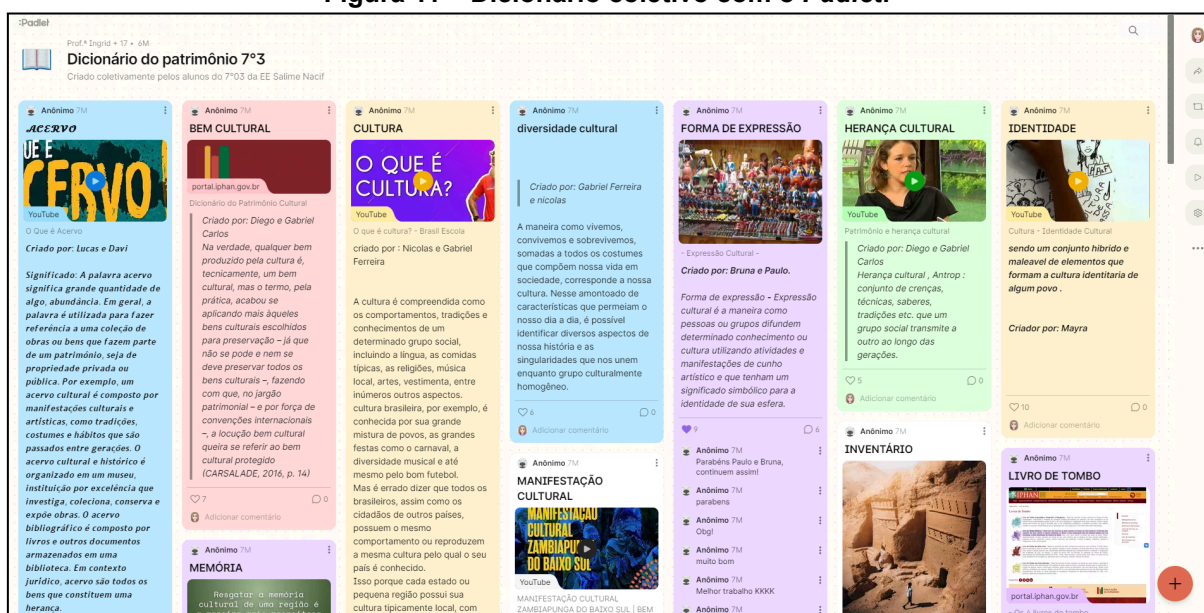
Figura 11 - Dicionário coletivo com o Padlet.

:Padlet

Prof.ª Ingrid + 17 • 6M
Dicionário do patrimônio 7°3
Criado coletivamente pelos alunos do 7°03 da EE Salime Nacif

Anônimo 7M
ACERVO
UE E CERVO
YouTube
O Que é Acervo
Criado por: Lucas e Davi

Significado: A palavra acervo significa grande quantidade de algo, abundância. Em geral, a palavra é utilizada para fazer referência a uma coleção de obras ou bens que fazem parte de um patrimônio, seja de propriedade privada ou pública. Por exemplo, um acervo cultural é composto por manifestações culturais e artísticas, como tradições, costumes e hábitos que são passados entre gerações. O acervo cultural e histórico é organizado em um museu, instituição por excelência que investiga, coleciona, conserva e expõe obras. O acervo bibliográfico é composto por livros e outros documentos armazenados em uma biblioteca. Em contexto jurídico, acervo são todos os bens que constituem uma herança.

Anônimo 7M
BEM CULTURAL
portal.iphan.gov.br
Dicionário do Patrimônio Cultural
Criado por: Diego e Gabriel Carlos
Na verdade, qualquer bem produzido pela cultura é, tecnicamente, um bem cultural, mas o termo, pela prática, acabou se aplicando mais àqueles bens culturais escolhidos para preservação – já que não se pode e nem se deve preservar todos os bens culturais –, fazendo com que, no jargão patrimonial – e por força de convenções internacionais –, a locução bem cultural queira se referir ao bem cultural protegido (CARSALADE, 2016, p. 14)
7 0
Adicionar comentário

Anônimo 7M
MEMÓRIA
Resgatar a memória cultural de uma região é

Anônimo 7M
CULTURA
O QUE É CULTURA?
YouTube
O que é cultura? - Brasil Escola
criado por : Nicolas e Gabriel Ferreira

A cultura é compreendida como os comportamentos, tradições e conhecimentos de um determinado grupo social, incluindo a língua, as comidas típicas, as religiões, música local, artes, vestimenta, entre inúmeros outros aspectos. cultura brasileira, por exemplo, é conhecida por sua grande mistura de povos, as grandes festas como o carnaval, a diversidade musical e até mesmo pelo bom futebol. Mas é errado dizer que todos os brasileiros, assim como os cidadãos de outros países, possuem o mesmo comportamento ou reproduzem a mesma cultura pelo qual o seu país é conhecido. Isso porque cada estado ou pequena região possui sua cultura tipicamente local, com

Anônimo 7M
diversidade cultural
Criado por: Gabriel Ferreira e nicolas
A maneira como vivemos, convivemos e sobrevivemos, somadas a todos os costumes que compõem nossa vida em sociedade, corresponde a nossa cultura. Nesse amontoado de características que permeiam o nosso dia a dia, é possível identificar diversos aspectos de nossa história e as singularidades que nos unem enquanto grupo culturalmente homogêneo.
6 0
Adicionar comentário

Anônimo 7M
MANIFESTAÇÃO CULTURAL
MANIFESTAÇÃO CULTURAL ZAMBIAPUNGA DO BAIXO SUL
YouTube
MANIFESTAÇÃO CULTURAL ZAMBIAPUNGA DO BAIXO SUL | BEM

Anônimo 7M
FORMA DE EXPRESSÃO
- Expressão Cultural -
Criado por: Bruna e Paulo.
Forma de expressão - Expressão cultural é a maneira como pessoas ou grupos difundem determinado conhecimento ou cultura utilizando atividades e manifestações de cunho artístico e que tenham um significado simbólico para a identidade de sua esfera.
9 6
Anônimo 7M
Parabéns Paulo e Bruna, continuem assim!
Anônimo 7M
parabens
Anônimo 7M
Obg!
Anônimo 7M
muito bom
Anônimo 7M
Melhor trabalho KKKK
Anônimo 7M

Anônimo 7M
HERANÇA CULTURAL
YouTube
Patrimônio e herança cultural
Criado por: Diego e Gabriel Carlos
Herança cultural , Antrop : conjunto de crenças, técnicas, saberes, tradições etc. que um grupo social transmite a outro ao longo das gerações.
5 0
Adicionar comentário

Anônimo 7M
INVENTÁRIO

Anônimo 7M
IDENTIDADE
YouTube
Cultura - Identidade Cultural
sendo um conjunto hibrido e maleavel de elementos que formam a cultura identitaria de algum povo .
Criador por: Mayra
10 0
Adicionar comentário

Anônimo 7M
LIVRO DE TOMBO
portal.iphan.gov.br